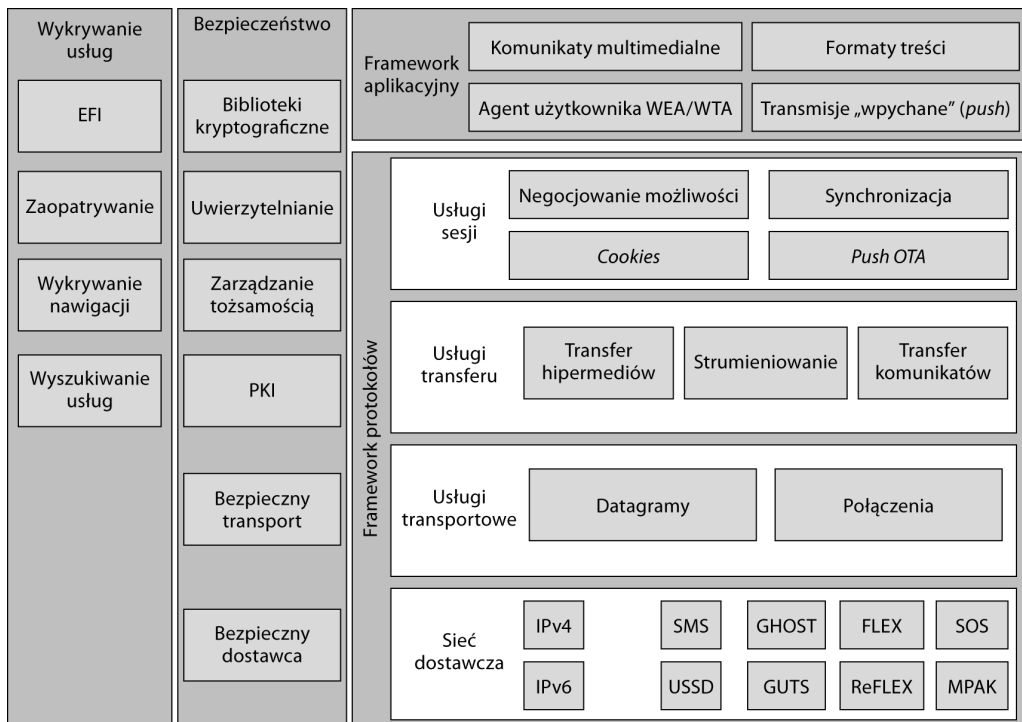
Wykrywanie usług

EFI

Zaopatrywanie

Wykrywanie nawigacji

Wyszukiwanie usług

Bezpieczeństwo

Biblioteki kryptograficzne

Uwierzytelnianie

Zarządzanie tożsamością

PKI

Bezpieczny transport

Bezpieczny dostawca

Framework aplikacyjny

Komunikaty multimedialne

Formaty treści

Agent użytkownika WEA/WTA

Transmisje „wpychane" (*push*)

Framework protokołów

Usługi sesji

Negocjowanie możliwości

Synchronizacja

*Cookies*

*Push OTA*

Usługi transferu

Transfer hipermediów

Strumieniowanie

Transfer komunikatów

Usługi transportowe

Datagramy

Połączenia

Sieć dostawcza

IPv4

SMS

GHOST

FLEX

SOS

IPv6

USSD

GUTS

ReFLEX

MPAK